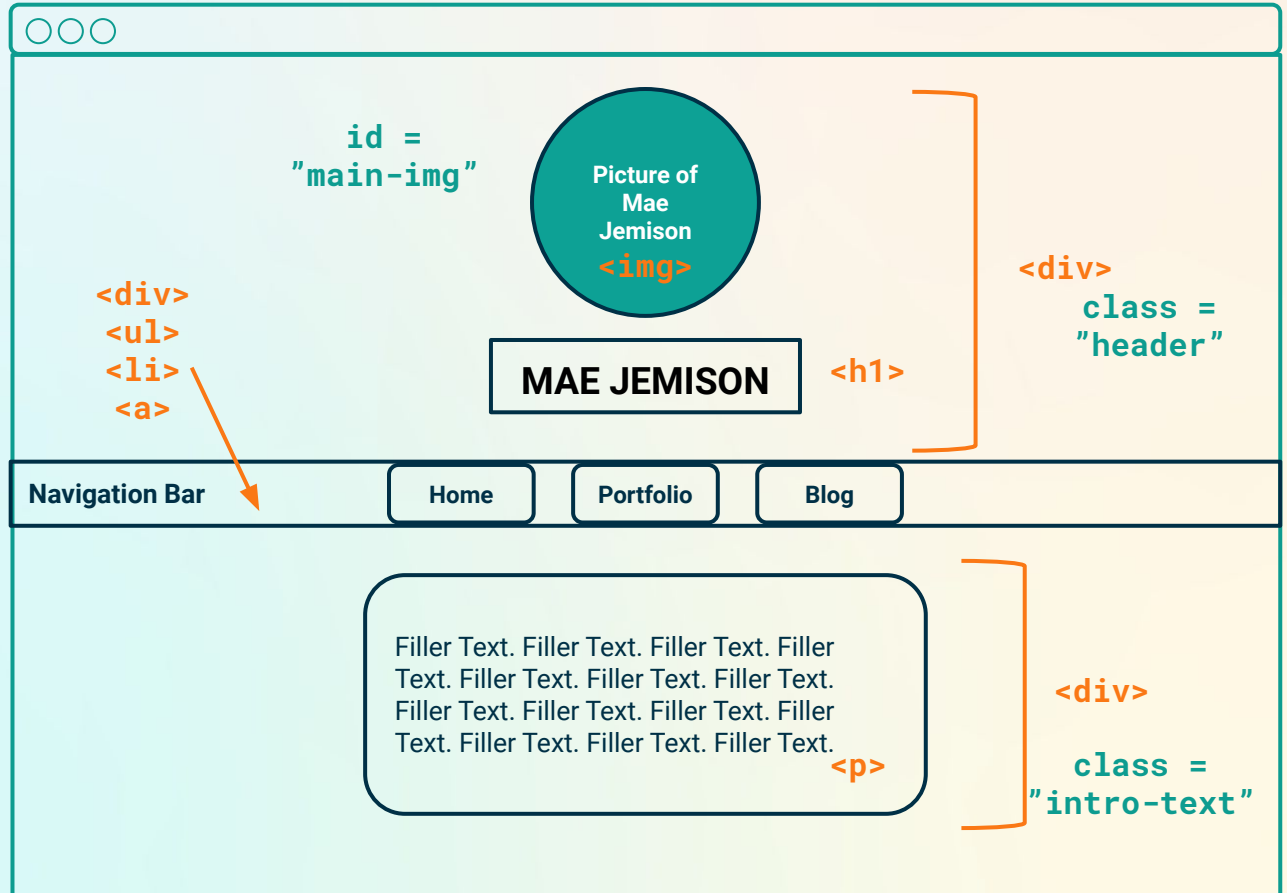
id = "main-img"

Picture of Mae Jemison
<img>

<div>
class = "header"

<div>
<ul>
<li>
<a>

MAE JEMISON

<h1>

Navigation Bar

Home

Portfolio

Blog

Filler Text. Filler Text. Filler Text. Filler Text. Filler Text. Filler Text. Filler Text. Filler Text. Filler Text. Filler Text. Filler Text. Filler Text. Filler Text. Filler Text.
<p>

<div>

class = "intro-text"